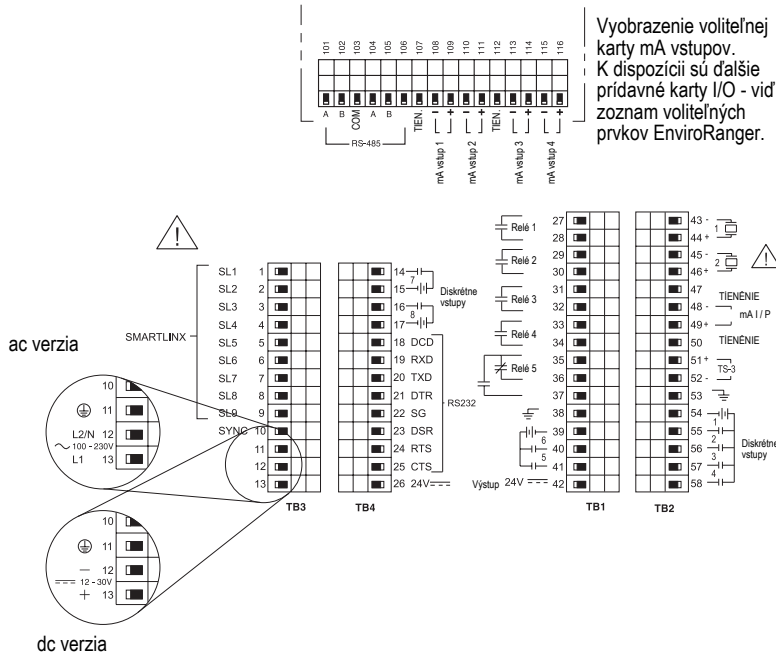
101 102 103 104 105 106 107 108 109 110 111 112 113 114 115 116

A B COM A B TIEN. − + − + TIEN. − + − +

RS-485

mA vstup 1 mA vstup 2 mA vstup 3 mA vstup 4

Vyobrazenie voliteľnej karty mA vstupov. K dispozícii sú ďalšie prídavné karty I/O - viď zoznam voliteľných prvkov EnviroRanger.

SMARTLINX

SL1 1
SL2 2
SL3 3
SL4 4
SL5 5
SL6 6
SL7 7
SL8 8
SL9 9
SYNC 10
11
12
13

TB3

14 7
15 Diskrétne vstupy
16 8
17
18 DCD
19 RXD
20 TXD
21 DTR
22 SG
23 DSR
24 RTS
25 CTS
26 24V

RS232

TB4

Relé 1 27 28
Relé 2 29 30
Relé 3 31 32
Relé 4 33 34
Relé 5 35 36
37
38
6 39 40
5 41
Výstup 24V 42

TB1

43 - 1
44 +
45 - 2
46 +
47 TIENENIE
48 -
49 + mA I / P
50 TIENENIE
51 +
52 - TS-3
53
54 1
55 2
56 3
57 4
58

Diskrétne vstupy

TB2

ac verzia

10
11
L2/N 12
100 - 230V
L1 13

10
11
− 12
12 - 30V
+ 13

dc verzia